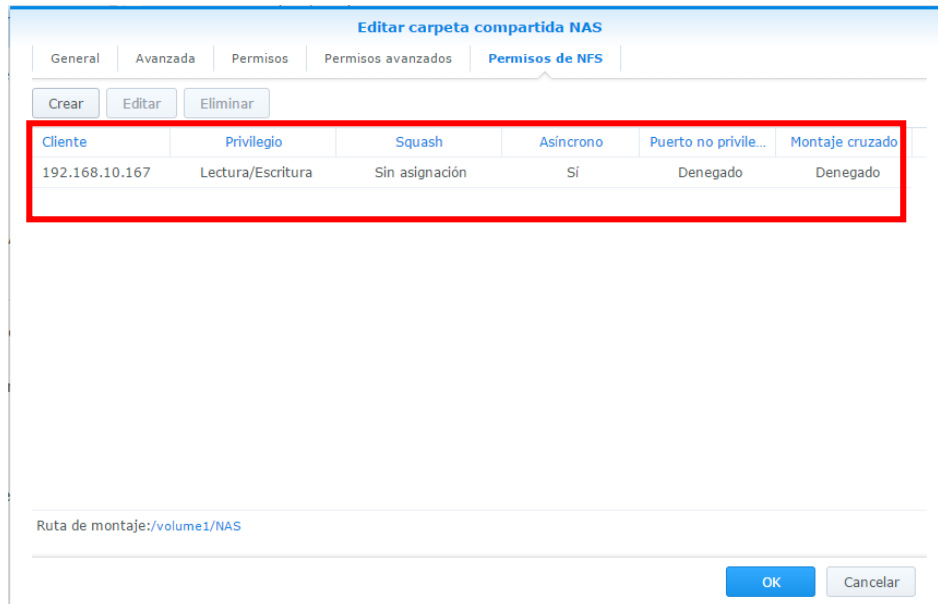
Editar carpeta compartida NAS

General | Avanzada | Permisos | Permisos avanzados | Permisos de NFS

Crear | Editar | Eliminar

| Cliente | Privilegio | Squash | Asíncrono | Puerto no privile... | Montaje cruzado |
|---|---|---|---|---|---|
| 192.168.10.167 | Lectura/Escritura | Sin asignación | Sí | Denegado | Denegado |

Ruta de montaje:/volume1/NAS

OK | Cancelar